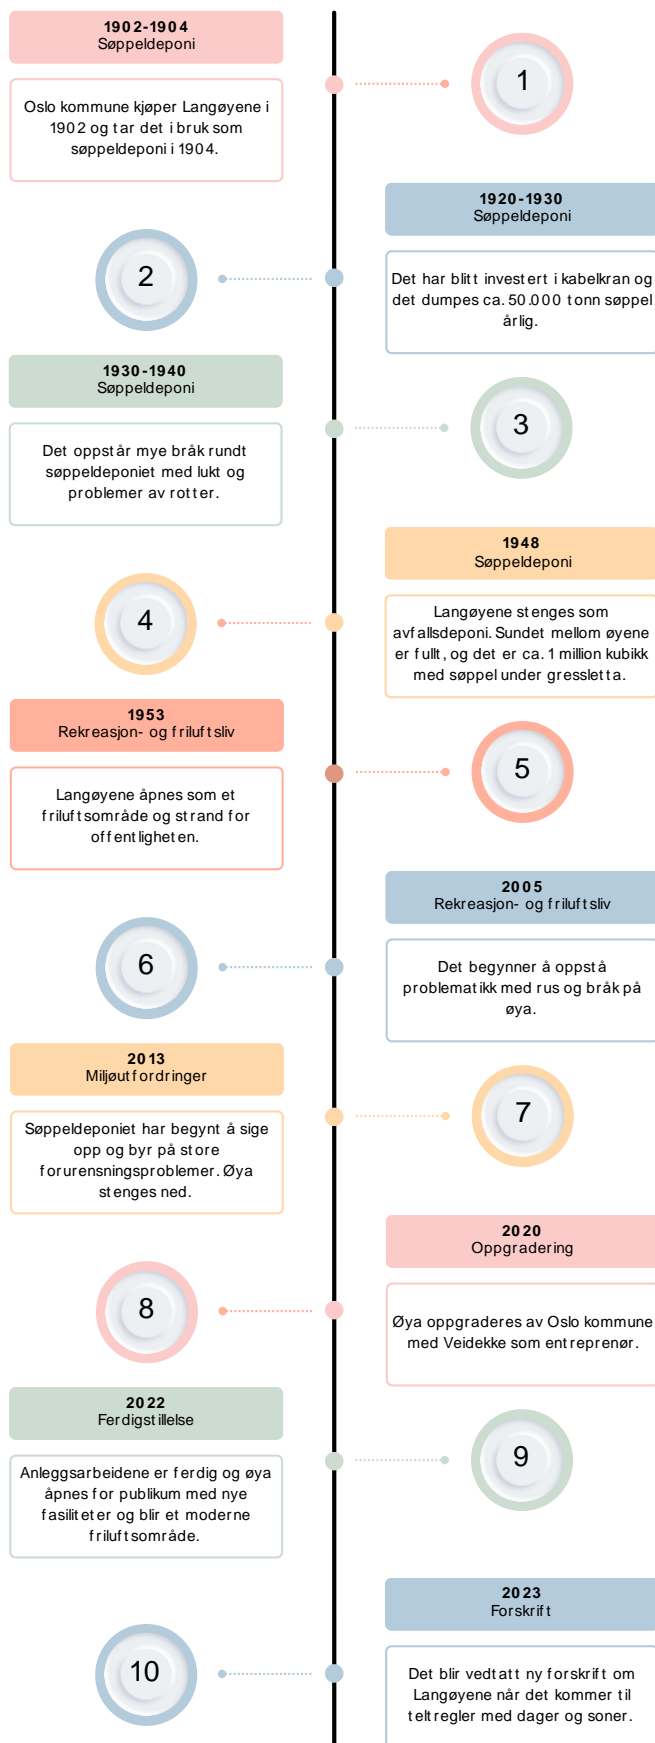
1902-1904
Søppeldeponi

Oslo kommune kjøper Langøyene i 1902 og tar det i bruk som søppeldeponi i 1904.

1

1920-1930
Søppeldeponi

Det har blitt investert i kabelkran og det dumpes ca. 50.000 tonn søppel årlig.

2

1930-1940
Søppeldeponi

Det oppstår mye bråk rundt søppeldeponiet med lukt og problemer av rotter.

3

1948
Søppeldeponi

Langøyene stenges som avfallsdeponi. Sundet mellom øyene er fullt, og det er ca. 1 million kubikk med søppel under gressletta.

4

1953
Rekreasjon- og friluftsliv

Langøyene åpnes som et friluftsområde og strand for offentligheten.

5

2005
Rekreasjon- og friluftsliv

Det begynner å oppstå problematikk med rus og bråk på øya.

6

2013
Miljøutfordringer

Søppeldeponiet har begynt å sige opp og byr på store forurensningsproblemer. Øya stenges ned.

7

2020
Oppgradering

Øya oppgraderes av Oslo kommune med Veidekke som entreprenør.

8

2022
Ferdigstillelse

Anleggsarbeidene er ferdig og øya åpnes for publikum med nye fasiliteter og blir et moderne friluftsområde.

9

2023
Forskrift

Det blir vedtatt ny forskrift om Langøyene når det kommer til teltregler med dager og soner.

10